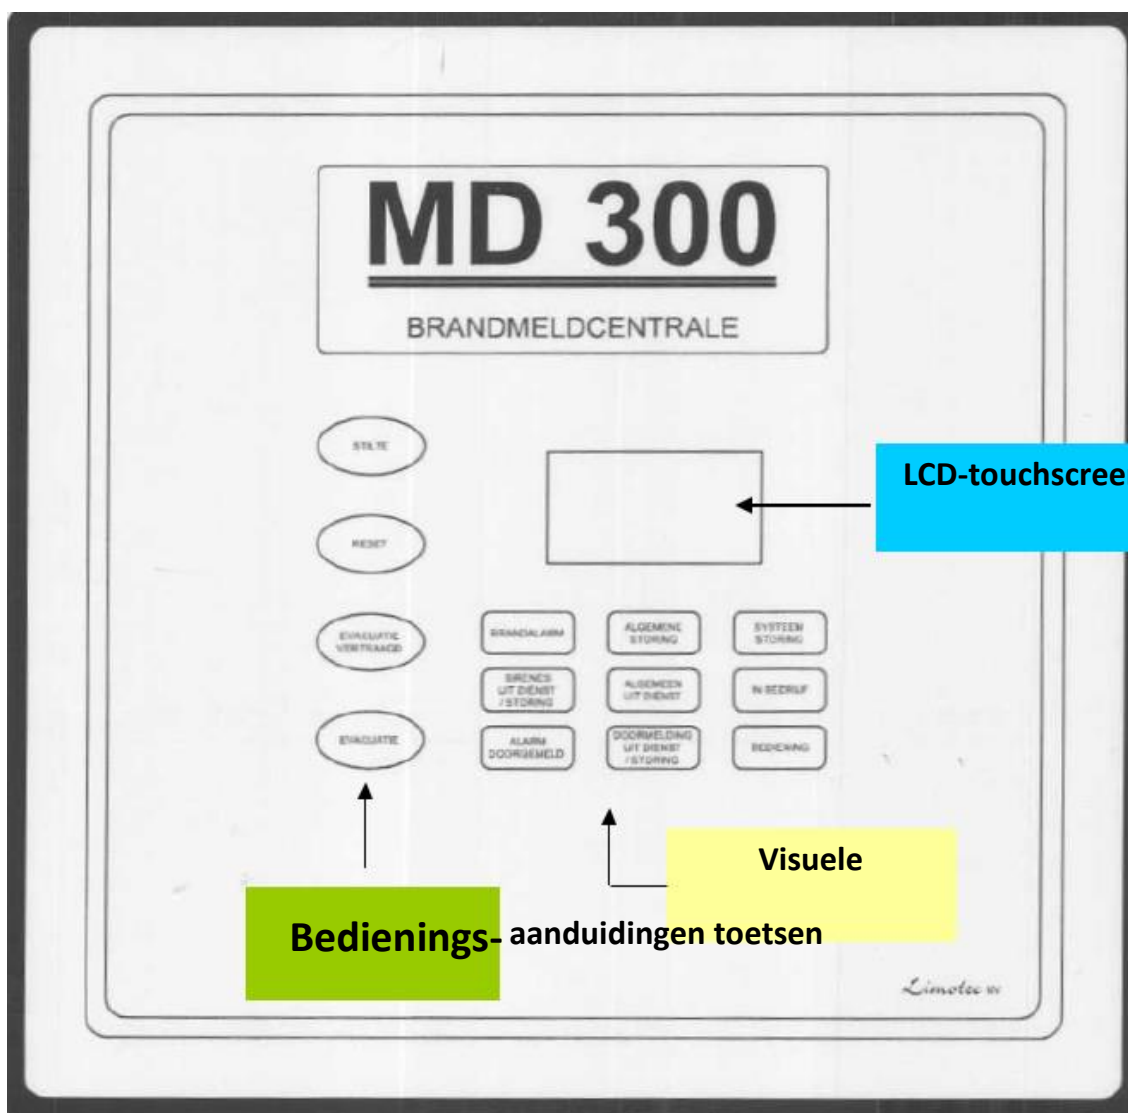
MD 300

BRANDMELDCENTRALE

STILTE

RESET

EVACUATIE VERTRAAGD

EVACUATIE

LCD-touchscree

| BRANDALARM | ALGEMENE STORING | SYSTEEM STORING |
|---|---|---|
| SIRENES UIT DIENST / STORING | ALGEMEEN UIT DIENST | IN BEDRIJF |
| ALARM DOORGEMELD | DOORMELDING UIT DIENST / STORING | BEDIENING |

Visuele

Bedienings- aanduidingen toetsen

Limotec bv